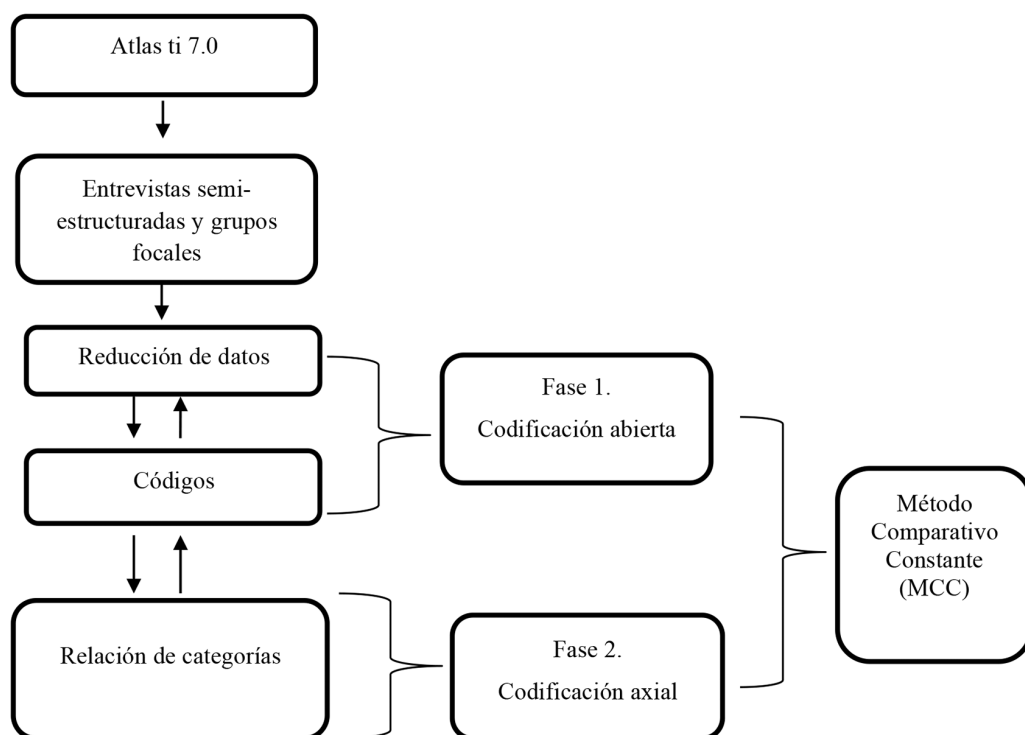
Atlas ti 7.0

Entrevistas semi-estructuradas y grupos focales

Reducción de datos

Códigos

Relación de categorías

Fase 1.
Codificación abierta

Fase 2.
Codificación axial

Método Comparativo Constante (MCC)